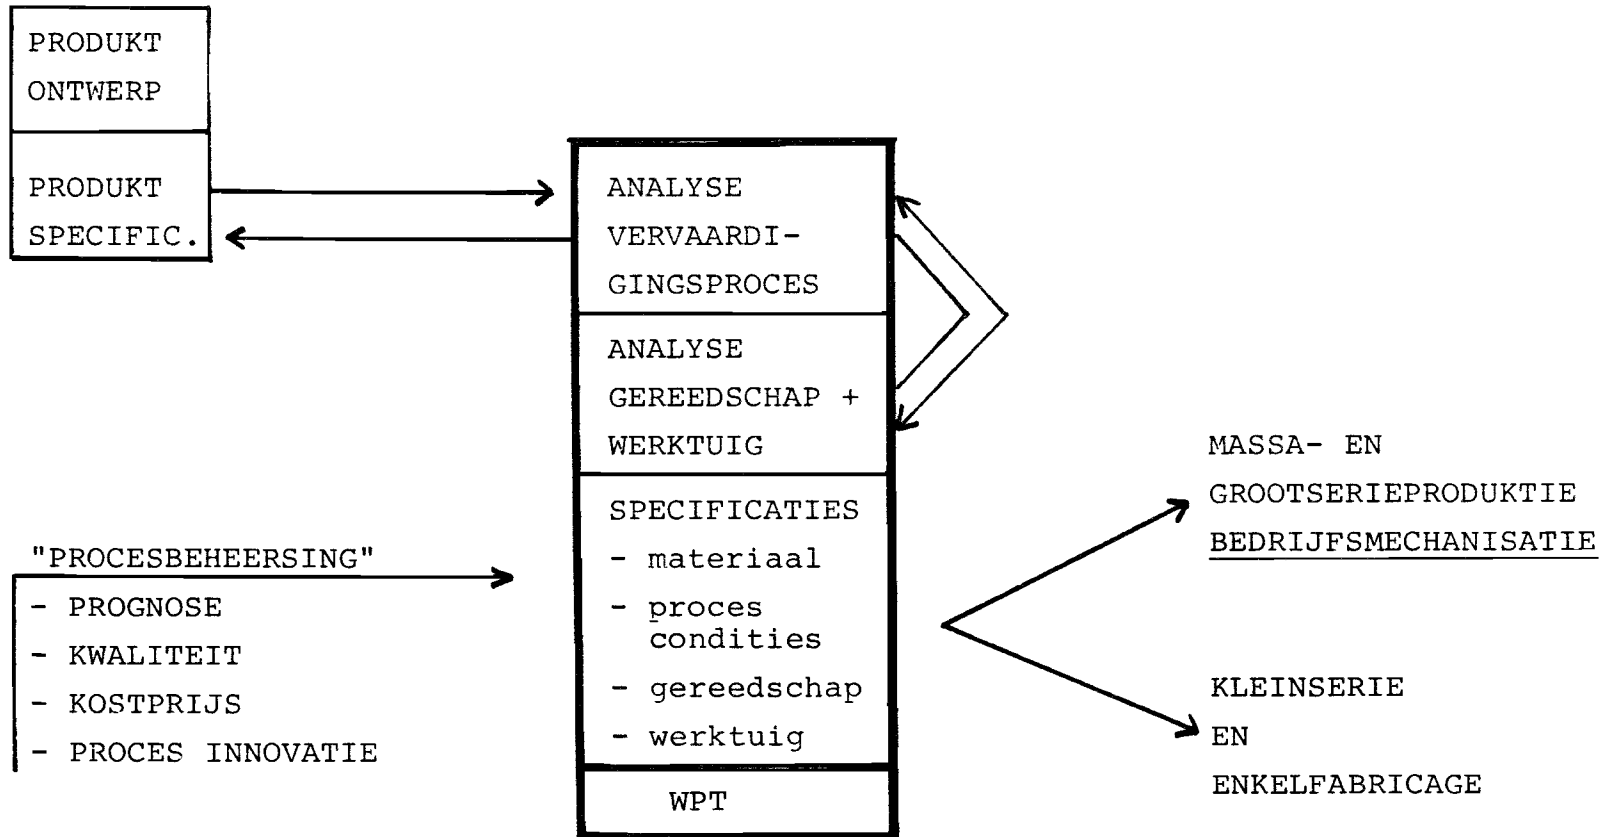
PRODUKT
ONTWERP

PRODUKT
SPECIFIC.

ANALYSE
VERVAARDIGINGSPROCES

ANALYSE
GEREEDSCHAP +
WERKTUIG

SPECIFICATIES
- materiaal
- proces condities
- gereedschap
- werktuig

WPT

"PROCESBEHEERSING"
- PROGNOSE
- KWALITEIT
- KOSTPRIJS
- PROCES INNOVATIE

MASSA- EN
GROOTSERIEPRODUKTIE
BEDRIJFSMECHANISATIE

KLEINSERIE
EN
ENKELFABRICAGE